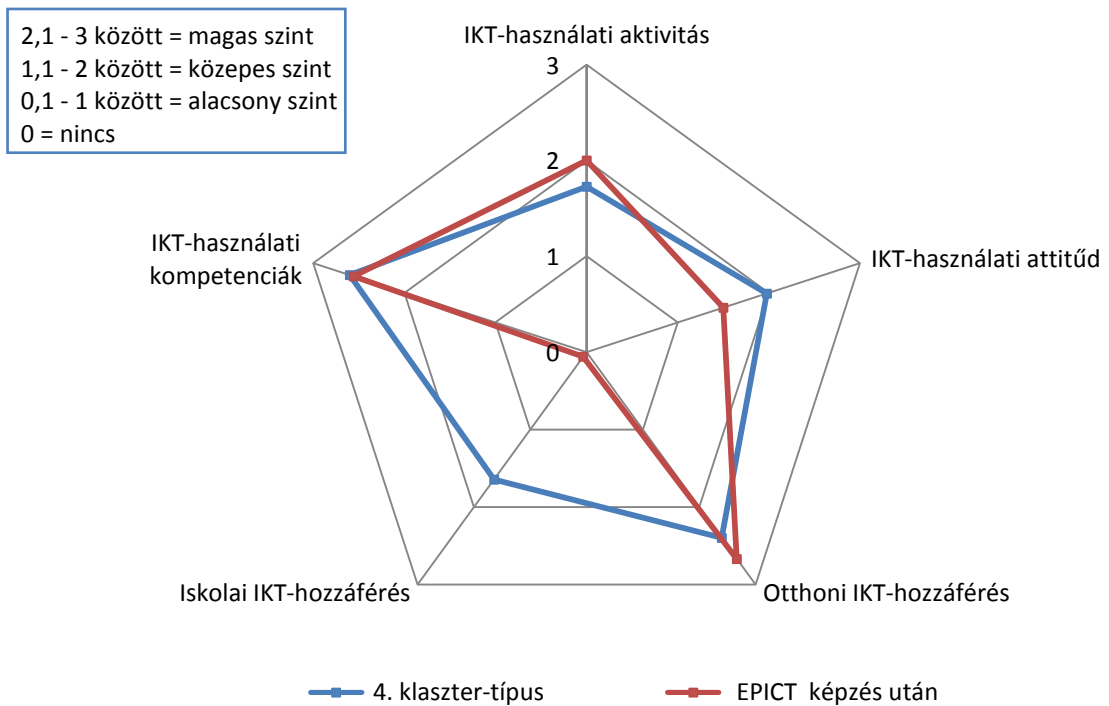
2,1 - 3 között = magas szint
1,1 - 2 között = közepes szint
0,1 - 1 között = alacsony szint
0 = nincs

IKT-használati aktivitás
3
2
1
0
IKT-használati attitűd
Otthoni IKT-hozzáférés
Iskolai IKT-hozzáférés
IKT-használati kompetenciák

4. klaszter-típus
EPICT képzés után